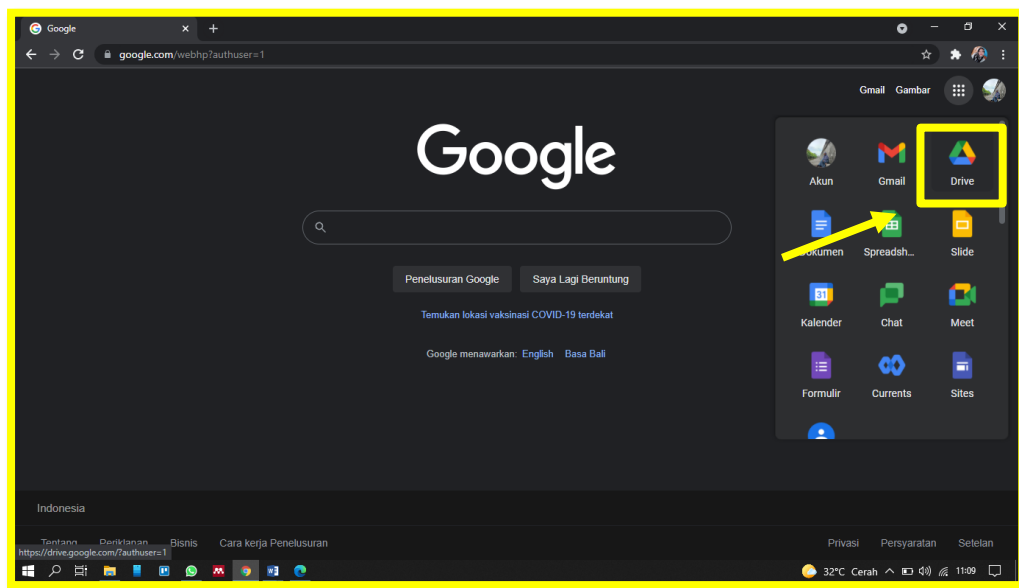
Google
google.com/webhp?authuser=1

Gmail Gambar

Google

Penelusuran Google Saya Lagi Beruntung

Temukan lokasi vaksinasi COVID-19 terdekat

Google menawarkan: English Basa Bali

Akun Gmail Drive
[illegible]okumen Spreadsh... Slide
Kalender Chat Meet
Formulir Currents Sites

Indonesia

Tentang Periklanan Bisnis Cara kerja Penelusuran
https://drive.google.com/?authuser=1

Privasi Persyaratan Setelan

32°C Cerah 11:09